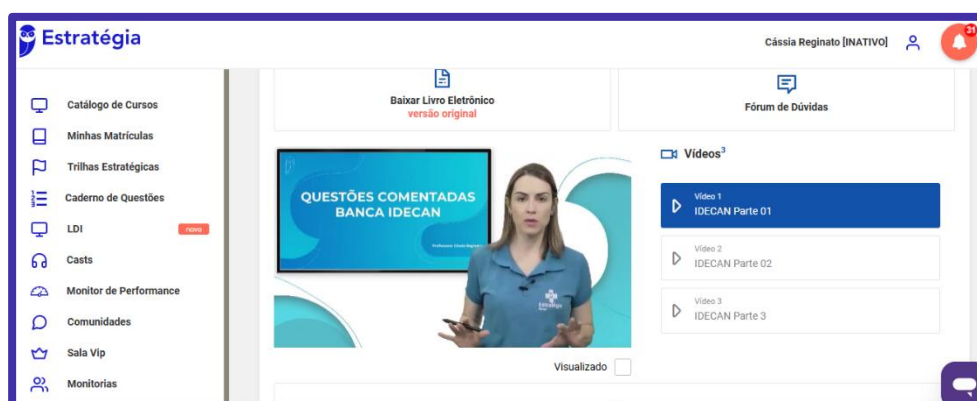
Estratégia

Cássia Reginato [INATIVO]

31

Catálogo de Cursos
Minhas Matrículas
Trilhas Estratégicas
Caderno de Questões
LDI novo
Casts
Monitor de Performance
Comunidades
Sala Vip
Monitorias

Baixar Livro Eletrônico
versão original

Fórum de Dúvidas

QUESTÕES COMENTADAS
BANCA IDECAN
Professora Cássia Reginato

Estratégia

Vídeos$^3$

Vídeo 1
IDECAN Parte 01

Vídeo 2
IDECAN Parte 02

Vídeo 3
IDECAN Parte 3

Visualizado